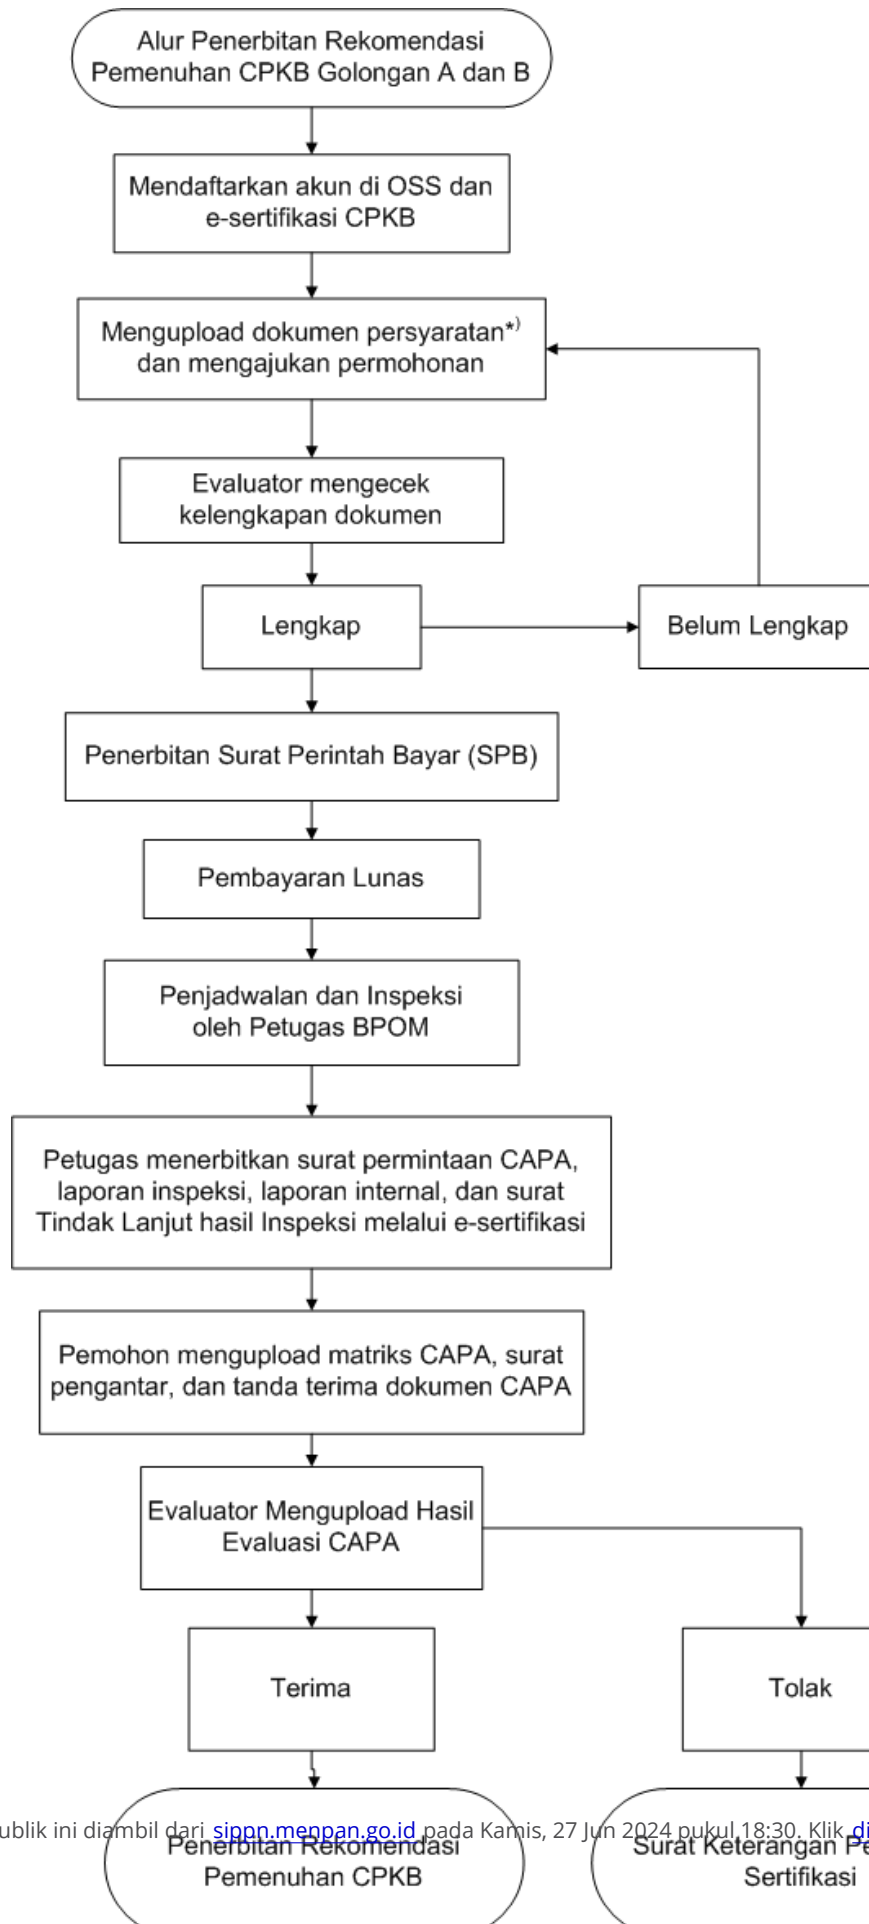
Alur Penerbitan Rekomendasi Pemenuhan CPKB Golongan A dan B

Mendaftarkan akun di OSS dan e-sertifikasi CPKB

Mengupload dokumen persyaratan*) dan mengajukan permohonan

Evaluator mengecek kelengkapan dokumen

Lengkap

Belum Lengkap

Penerbitan Surat Perintah Bayar (SPB)

Pembayaran Lunas

Penjadwalan dan Inspeksi oleh Petugas BPOM

Petugas menerbitkan surat permintaan CAPA, laporan inspeksi, laporan internal, dan surat Tindak Lanjut hasil Inspeksi melalui e-sertifikasi

Pemohon mengupload matriks CAPA, surat pengantar, dan tanda terima dokumen CAPA

Evaluator Mengupload Hasil Evaluasi CAPA

Terima

Tolak

ublik ini diambil dari sippn.menpan.go.id pada Kamis, 27 Jun 2024 pukul 18:30. Klik di

Penerbitan Rekomendasi Pemenuhan CPKB

Surat Keterangan P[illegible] Sertifikasi